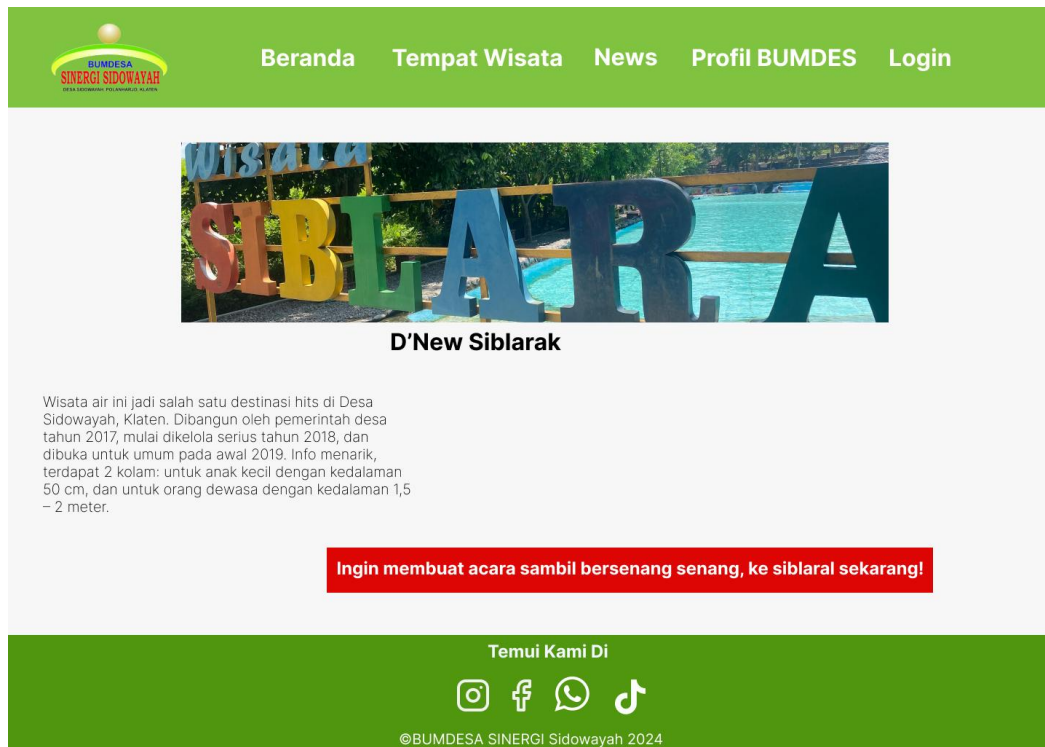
BUMDESA
SINERGI SIDOWAYAH
DESA SIDOWAYAH, POLANHARJO, KLATEN

Beranda Tempat Wisata News Profil BUMDES Login

Wisata
SIBLARA

D'New Siblarak

Wisata air ini jadi salah satu destinasi hits di Desa Sidowayah, Klaten. Dibangun oleh pemerintah desa tahun 2017, mulai dikelola serius tahun 2018, dan dibuka untuk umum pada awal 2019. Info menarik, terdapat 2 kolam: untuk anak kecil dengan kedalaman 50 cm, dan untuk orang dewasa dengan kedalaman 1,5 – 2 meter.

Ingin membuat acara sambil bersenang senang, ke siblaral sekarang!

Temui Kami Di

©BUMDESA SINERGI Sidowayah 2024